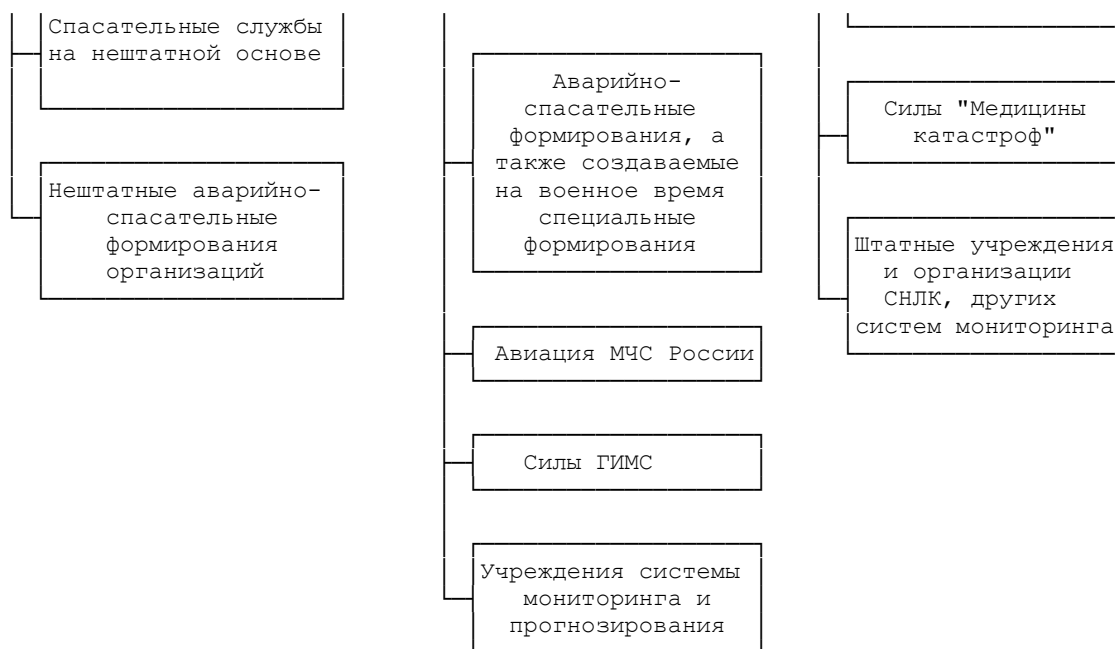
Спасательные службы на нештатной основе

Нештатные аварийно-спасательные формирования организаций

Аварийно-спасательные формирования, а также создаваемые на военное время специальные формирования

Авиация МЧС России

Силы ГИМС

Учреждения системы мониторинга и прогнозирования

Силы "Медицины катастроф"

Штатные учреждения и организации СНЛК, других систем мониторинга